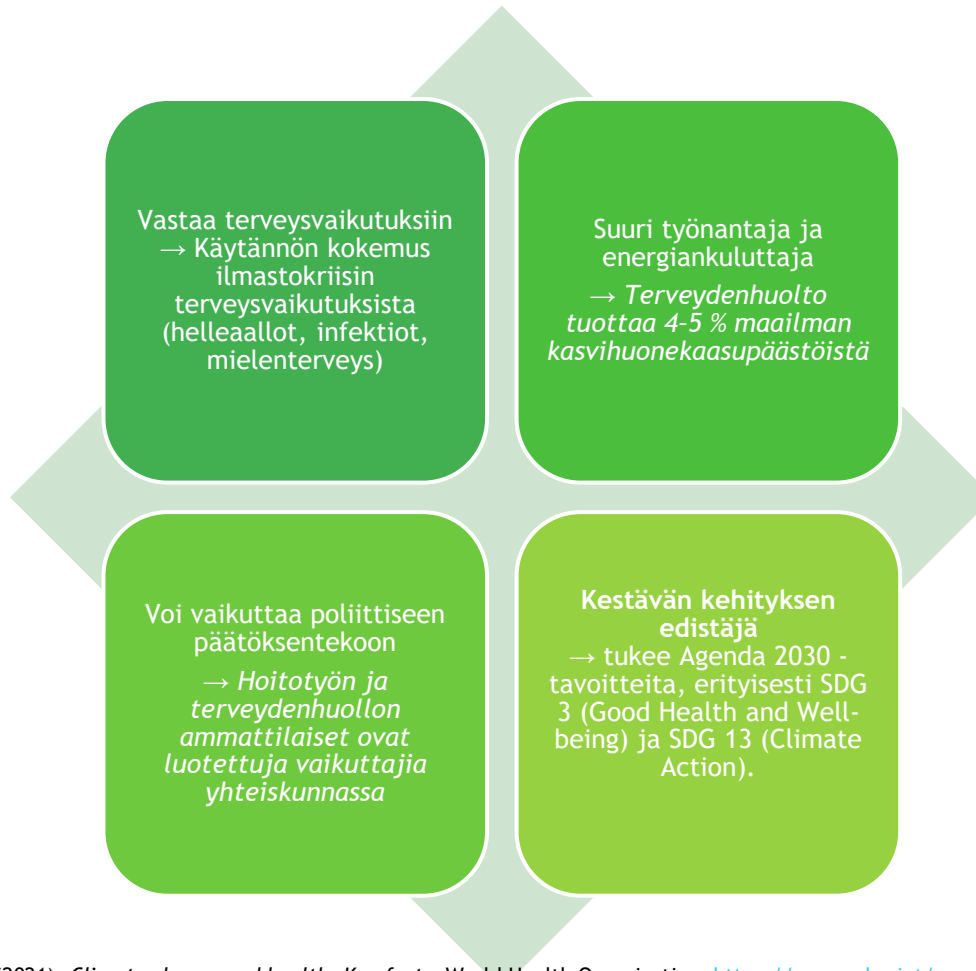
Vastaa terveysvaikutuksiin → Käytännön kokemus ilmastokriisin terveysvaikutuksista (helleaallot, infektiot, mielenterveys)

Suuri työnantaja ja energiankuluttaja

→ *Terveydenhuolto tuottaa 4-5 % maailman kasvihuonekaasupäästöistä*

Voi vaikuttaa poliittiseen päätöksentekoon

→ *Hoitotyön ja terveydenhuollon ammattilaiset ovat luotettuja vaikuttajia yhteiskunnassa*

**Kestävän kehityksen edistäjä**

→ tukee Agenda 2030 -tavoitteita, erityisesti SDG 3 (Good Health and Well-being) ja SDG 13 (Climate Action).

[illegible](2021). *Climate change and health.* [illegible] World Health Organization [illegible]